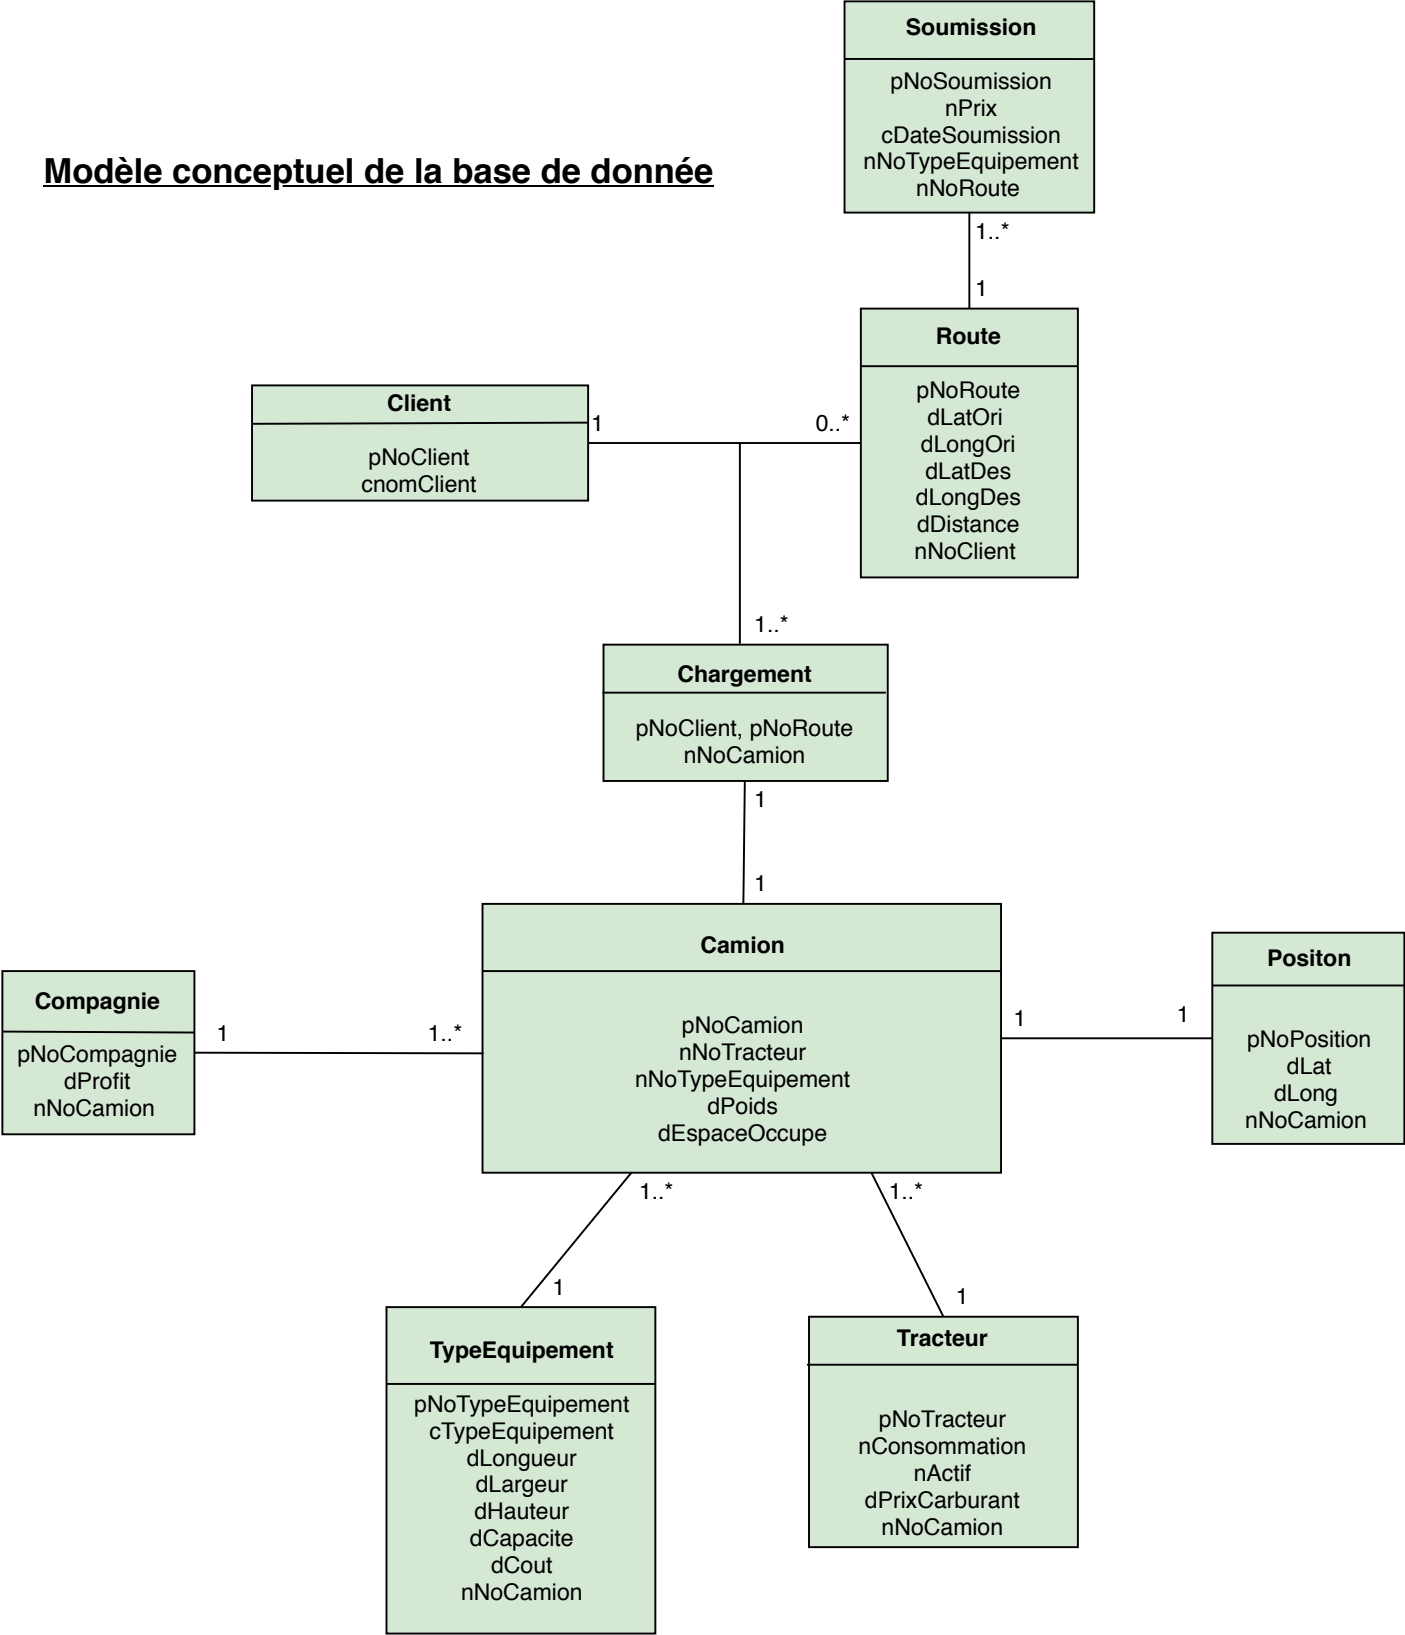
Soumission
pNoSoumission
nPrix
cDateSoumission
nNoTypeEquipement
nNoRoute

Modèle conceptuel de la base de donnée

1..*
1

Route
pNoRoute
dLatOri
dLongOri
dLatDes
dLongDes
dDistance
nNoClient

Client
pNoClient
cnomClient

1
0..*
1..*

Chargement
pNoClient, pNoRoute
nNoCamion

1
1

Camion
pNoCamion
nNoTracteur
nNoTypeEquipement
dPoids
dEspaceOccupe

Compagnie
pNoCompagnie
dProfit
nNoCamion

1
1..*

1
1

Positon
pNoPosition
dLat
dLong
nNoCamion

1..*
1..*
1
1

TypeEquipement
pNoTypeEquipement
cTypeEquipement
dLongueur
dLargeur
dHauteur
dCapacite
dCout
nNoCamion

Tracteur
pNoTracteur
nConsommation
nActif
dPrixCarburant
nNoCamion